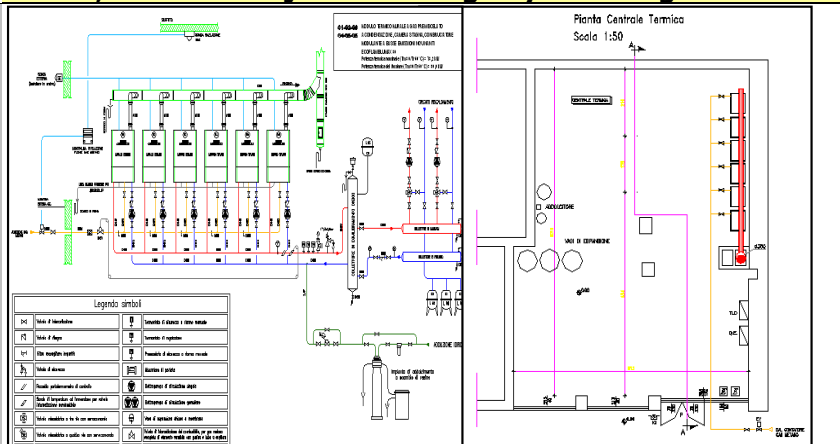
MODULO TERMICO MURALE A GAS PREMISCELATO
A CONDENSAZIONE, CAMERA STAGNA, COSTRUZIONE
MODULARE A GRUPPI TERMICI INDIPENDENTI

Legenda simboli

Valvola di intercettazione
Valvola di ritegno
Filtro raccoglitore impurità
Valvola di sicurezza
Flussostato
Valvola miscelatrice a tre vie con servocomando
Valvola miscelatrice a quattro vie con servocomando
Termometro
Manometro
Elettropompa di circolazione singola
Elettropompa di circolazione gemellare
Vaso di espansione
COLLETTORE DI COMPENSAZIONE
CIRCUITI RISCALDAMENTO
ADDOLCITORE
Impianto di addolcimento

Pianta Centrale Termica
Scala 1:50

CENTRALE TERMICA
ADDOLCITORE
VASI DI ESPANSIONE